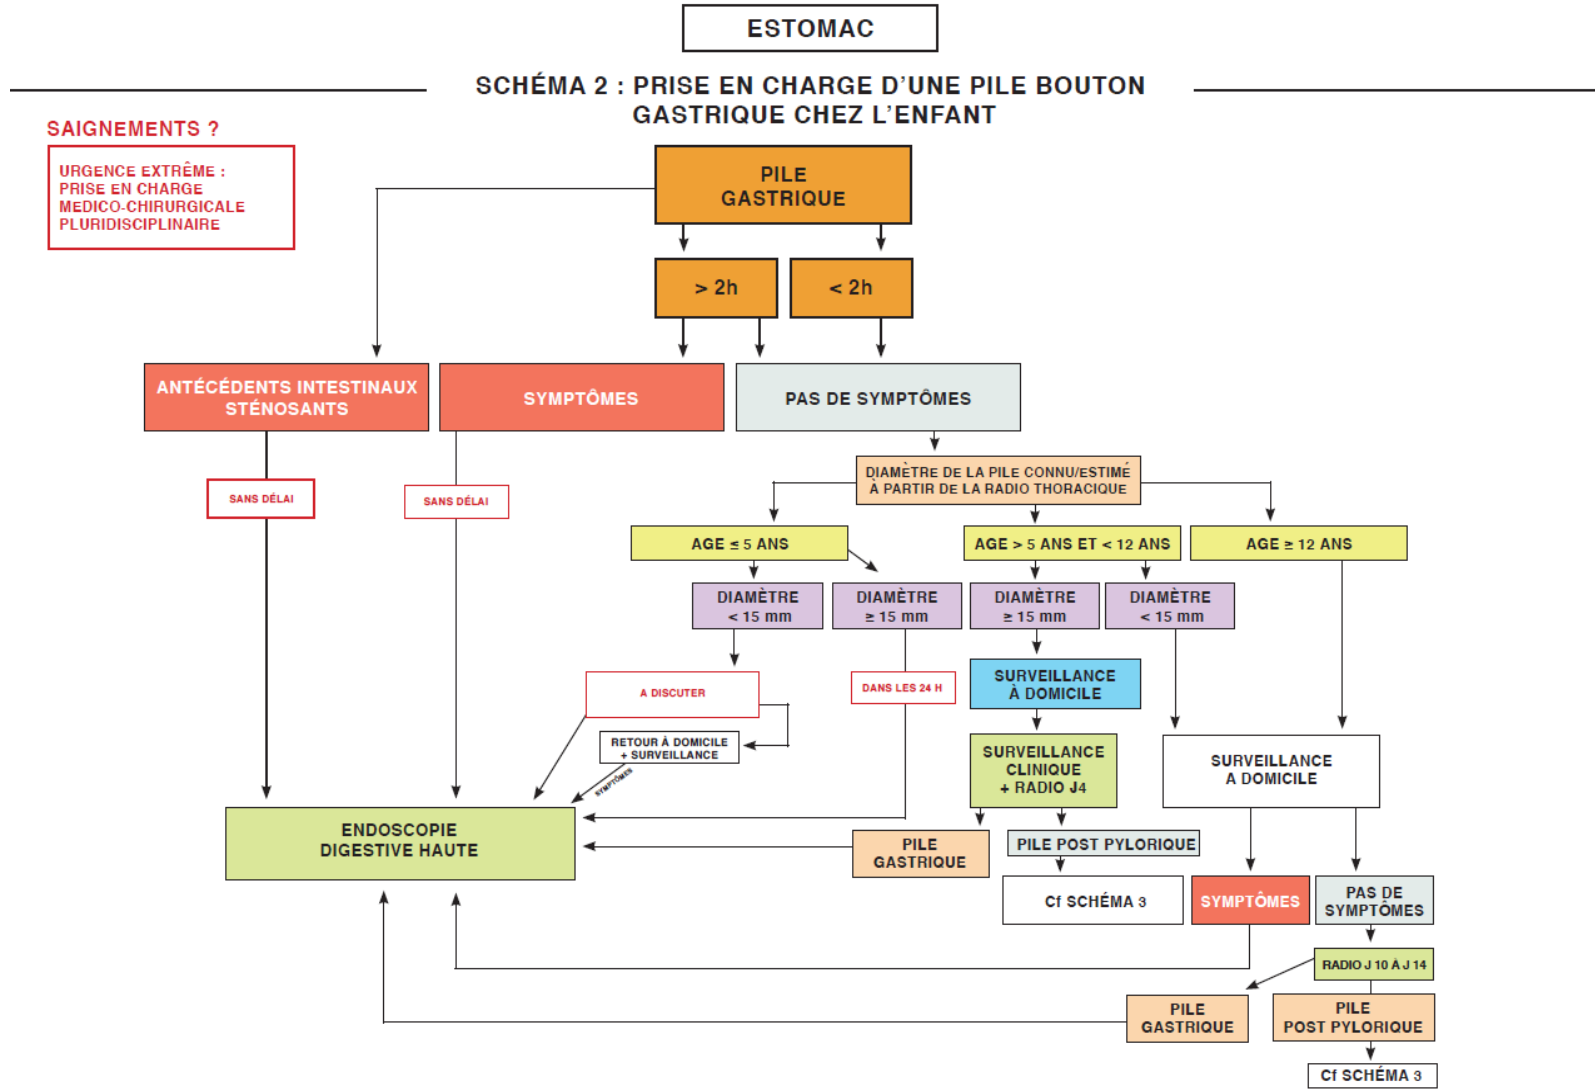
ESTOMAC

SCHÉMA 2 : PRISE EN CHARGE D'UNE PILE BOUTON GASTRIQUE CHEZ L'ENFANT

SAIGNEMENTS ?

URGENCE EXTRÊME : PRISE EN CHARGE MEDICO-CHIRURGICALE PLURIDISCIPLINAIRE

PILE GASTRIQUE

> 2h

< 2h

ANTÉCÉDENTS INTESTINAUX STÉNOSANTS

SYMPTÔMES

PAS DE SYMPTÔMES

SANS DÉLAI

SANS DÉLAI

DIAMÈTRE DE LA PILE CONNU/ESTIMÉ À PARTIR DE LA RADIO THORACIQUE

AGE ≤ 5 ANS

AGE > 5 ANS ET < 12 ANS

AGE ≥ 12 ANS

DIAMÈTRE < 15 mm

DIAMÈTRE ≥ 15 mm

DIAMÈTRE ≥ 15 mm

DIAMÈTRE < 15 mm

A DISCUTER

DANS LES 24 H

SURVEILLANCE À DOMICILE

RETOUR À DOMICILE + SURVEILLANCE

SYMPTÔMES

SURVEILLANCE CLINIQUE + RADIO J4

SURVEILLANCE A DOMICILE

ENDOSCOPIE DIGESTIVE HAUTE

PILE GASTRIQUE

PILE POST PYLORIQUE

Cf SCHÉMA 3

SYMPTÔMES

PAS DE SYMPTÔMES

RADIO J 10 A J 14

PILE GASTRIQUE

PILE POST PYLORIQUE

Cf SCHÉMA 3